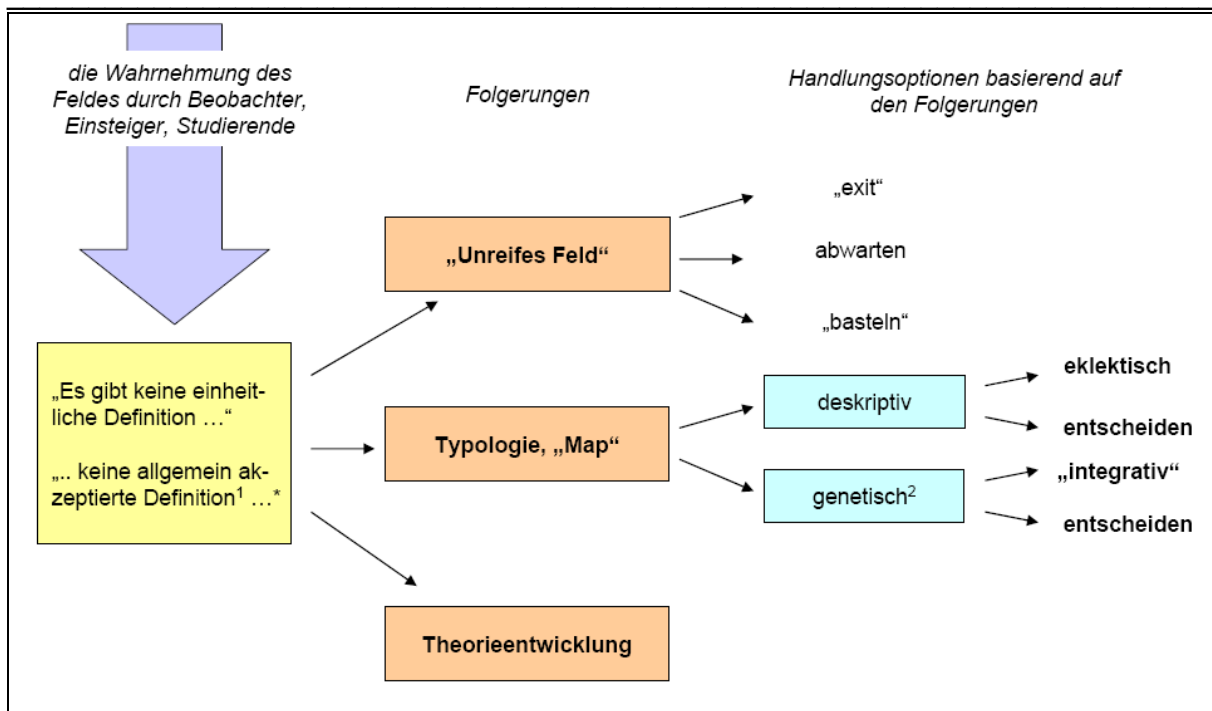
die Wahrnehmung des Feldes durch Beobachter, Einsteiger, Studierende

Folgerungen

Handlungsoptionen basierend auf den Folgerungen

„Es gibt keine einheitliche Definition …“

„.. keine allgemein akzeptierte Definition$^1$ …*

„Unreifes Feld“

„exit“

abwarten

„basteln“

Typologie, „Map“

deskriptiv

eklektisch

entscheiden

genetisch$^2$

„integrativ“

entscheiden

Theorieentwicklung